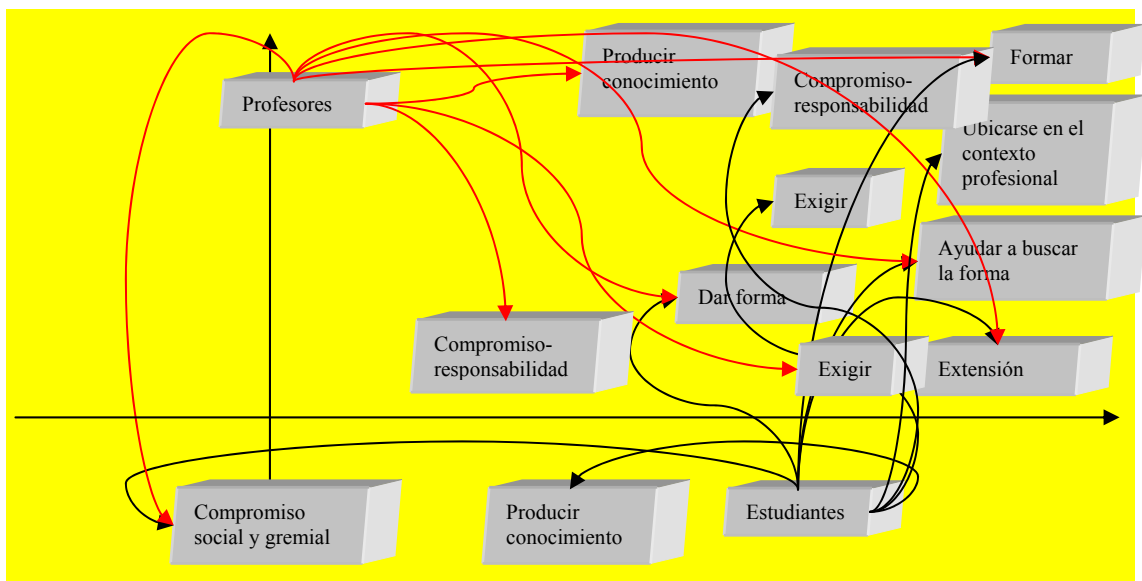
Profesores

Producir conocimiento

Compromiso-responsabilidad

Formar

Ubicarse en el contexto profesional

Exigir

Ayudar a buscar la forma

Dar forma

Compromiso-responsabilidad

Exigir

Extensión

Compromiso social y gremial

Producir conocimiento

Estudiantes